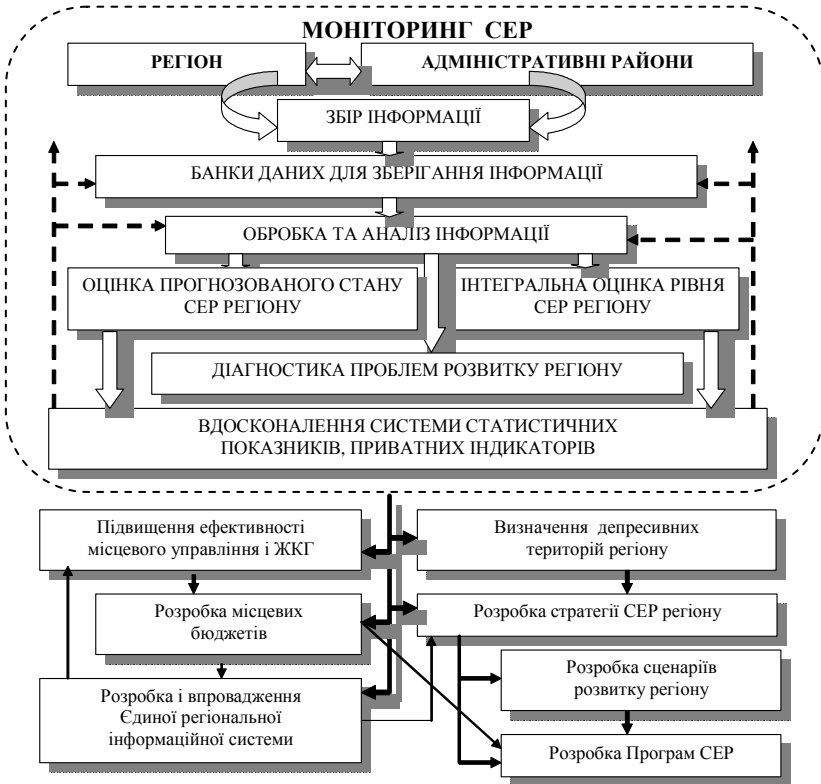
МОНІТОРИНГ СЕР

РЕГІОН

АДМІНІСТРАТИВНІ РАЙОНИ

ЗБІР ІНФОРМАЦІЇ

БАНКИ ДАНИХ ДЛЯ ЗБЕРІГАННЯ ІНФОРМАЦІЇ

ОБРОБКА ТА АНАЛІЗ ІНФОРМАЦІЇ

ОЦІНКА ПРОГНОЗОВАНОГО СТАНУ СЕР РЕГІОНУ

ІНТЕГРАЛЬНА ОЦІНКА РІВНЯ СЕР РЕГІОНУ

ДІАГНОСТИКА ПРОБЛЕМ РОЗВИТКУ РЕГІОНУ

ВДОСКОНАЛЕННЯ СИСТЕМИ СТАТИСТИЧНИХ ПОКАЗНИКІВ, ПРИВАТНИХ ІНДИКАТОРІВ

Підвищення ефективності місцевого управління і ЖКГ

Визначення депресивних територій регіону

Розробка місцевих бюджетів

Розробка стратегії СЕР регіону

Розробка сценаріїв розвитку регіону

Розробка і впровадження Єдиної регіональної інформаційної системи

Розробка Програм СЕР